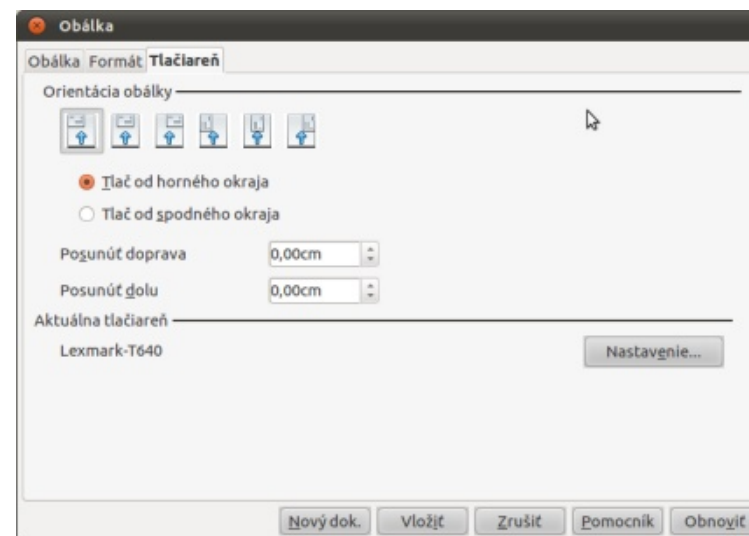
Obálka

Obálka Formát Tlačiareň

Orientácia obálky

Tlač od horného okraja

Tlač od spodného okraja

Posunúť doprava 0,00cm

Posunúť dolu 0,00cm

Aktuálna tlačiareň

Lexmark-T640

Nastavenie...

Nový dok. Vložiť Zrušiť Pomocník Obnoviť